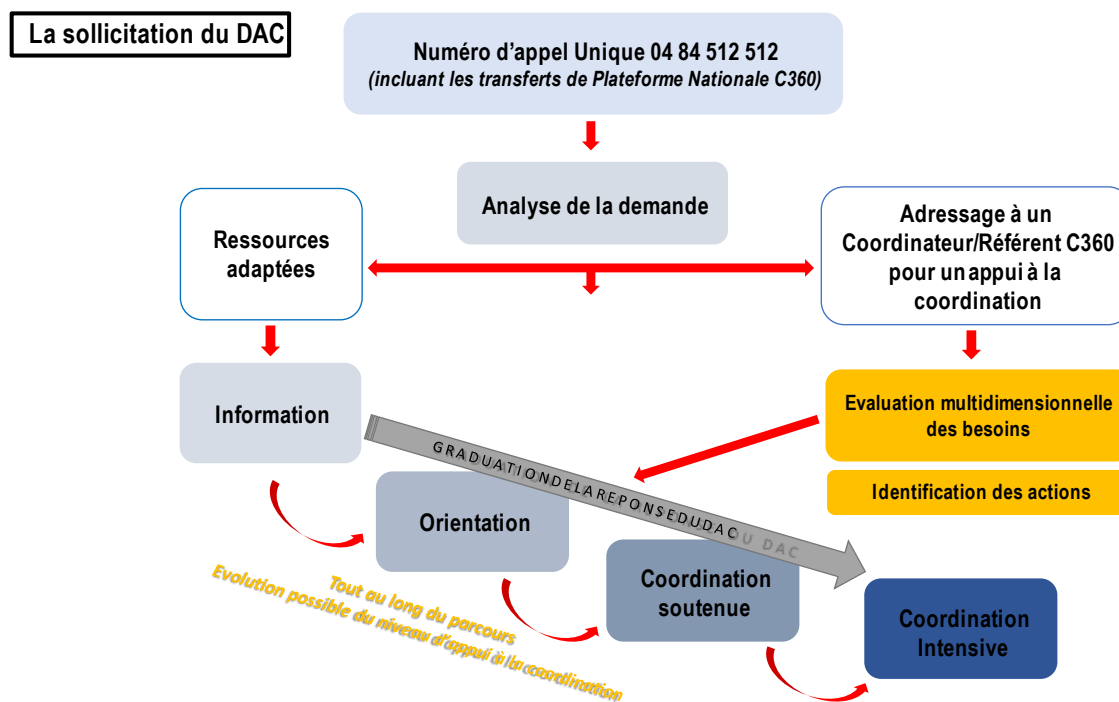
La sollicitation du DAC

Numéro d'appel Unique 04 84 512 512
(incluant les transferts de Plateforme Nationale C360)

Analyse de la demande

Ressources adaptées

Adressage à un Coordinateur/Référent C360 pour un appui à la coordination

Information

Evaluation multidimensionnelle des besoins

Identification des actions

GRADUATIONDELAREPONSEDUDAC U DAC

Orientation

Coordination soutenue

Coordination Intensive

Tout au long du parcours
Evolution possible du niveau d'appui à la coordination